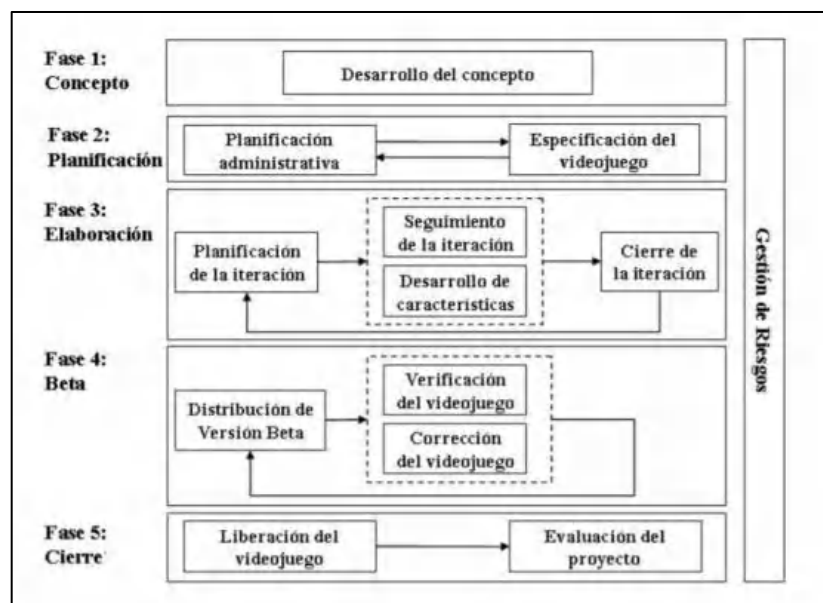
Fase 1: Concepto

Desarrollo del concepto

Fase 2: Planificación

Planificación administrativa

Especificación del videojuego

Fase 3: Elaboración

Planificación de la iteración

Seguimiento de la iteración

Desarrollo de caracteristicas

Cierre de la iteración

Fase 4: Beta

Distribución de Versión Beta

Verificación del videojuego

Corrección del videojuego

Fase 5: Cierre

Liberación del videojuego

Evaluación del proyecto

Gestión de Riesgos